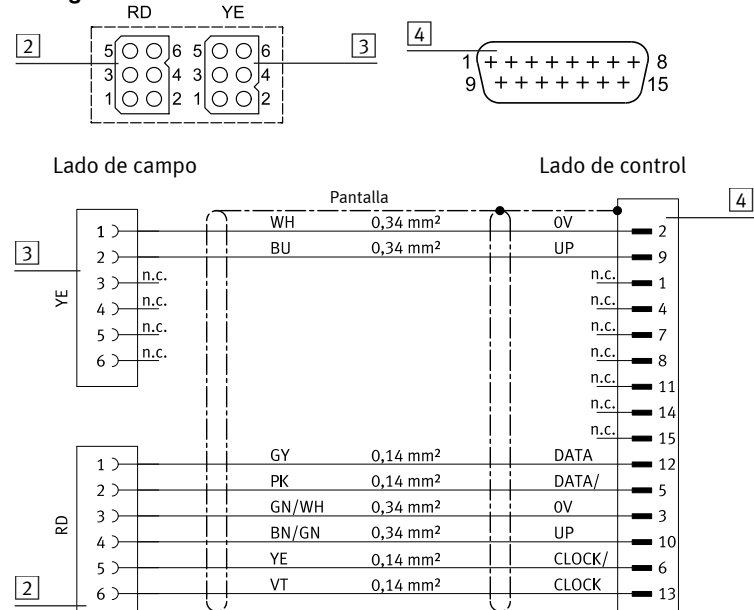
RD YE

2 5 6 5 6 3
3 4 3 4
1 2 1 2

4
1 + + + + + + + + 8
9 + + + + + + + 15

Lado de campo

Lado de control

Pantalla

4

3

YE

1 WH 0,34 mm² 0V 2
2 BU 0,34 mm² UP 9
3 n.c. n.c. 1
4 n.c. n.c. 4
5 n.c. n.c. 7
6 n.c. n.c. 8
n.c. 11
n.c. 14
n.c. 15

RD

1 GY 0,14 mm² DATA 12
2 PK 0,14 mm² DATA/ 5
3 GN/WH 0,34 mm² 0V 3
4 BN/GN 0,34 mm² UP 10
5 YE 0,14 mm² CLOCK/ 6
6 VT 0,14 mm² CLOCK 13

2